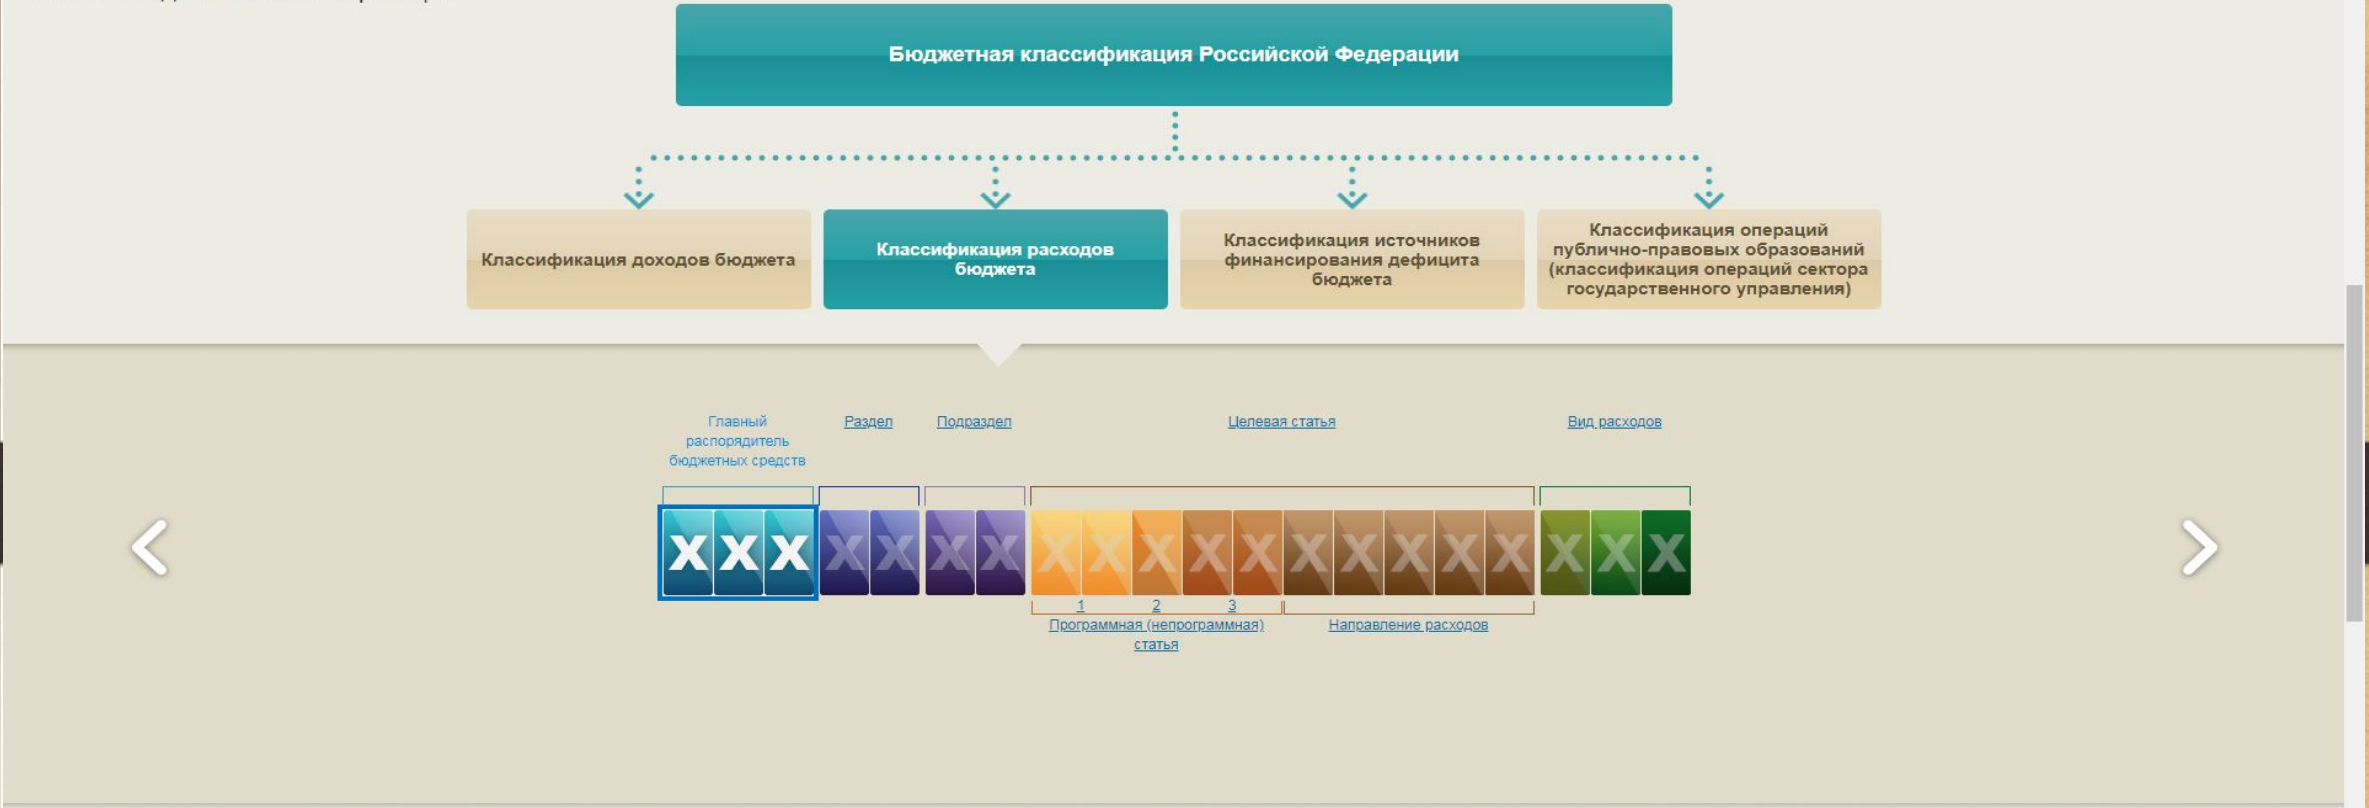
Бюджетная классификация Российской Федерации

Классификация доходов бюджета

Классификация расходов бюджета

Классификация источников финансирования дефицита бюджета

Классификация операций публично-правовых образований (классификация операций сектора государственного управления)

Главный распорядитель бюджетных средств

Раздел

Подраздел

Целевая статья

Вид расходов

X X X X X X X X X X X X X X X X X X X X

1 2 3

Программная (непрограммная) статья

Направление расходов